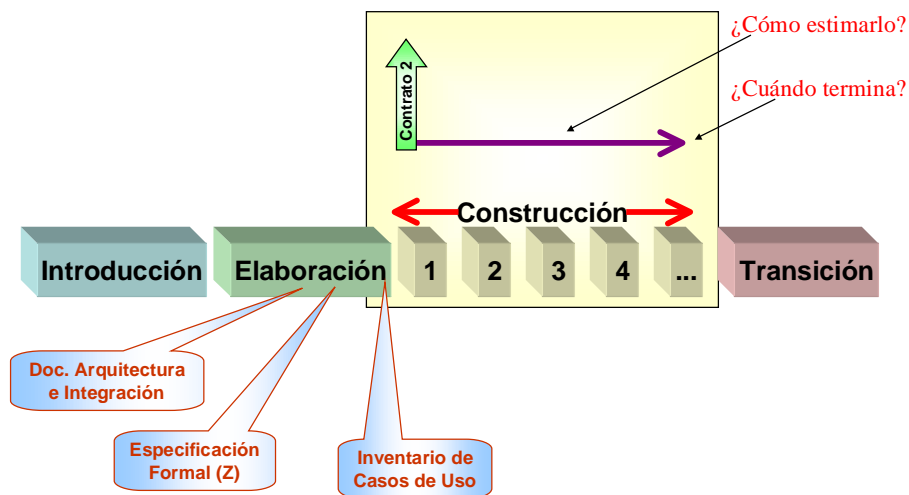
¿Cómo estimarlo?

¿Cuándo termina?

Contrato 2

Construcción

Introducción

Elaboración

1

2

3

4

...

Transición

Doc. Arquitectura e Integración

Especificación Formal (Z)

Inventario de Casos de Uso